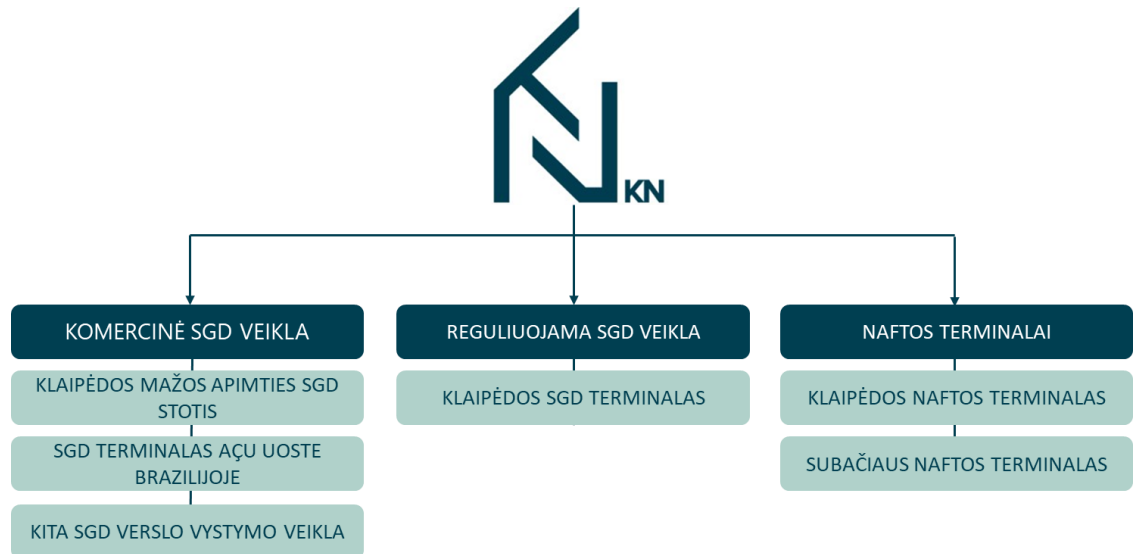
KN

KOMERCINĖ SGD VEIKLA

KLAIPĖDOS MAŽOS APIMTIES SGD STOTIS

SGD TERMINALAS AÇU UOSTE BRAZILIJOJE

KITA SGD VERSLO VYSTYMO VEIKLA

REGULIUOJAMA SGD VEIKLA

KLAIPĖDOS SGD TERMINALAS

NAFTOS TERMINALAI

KLAIPĖDOS NAFTOS TERMINALAS

SUBAČIAUS NAFTOS TERMINALAS